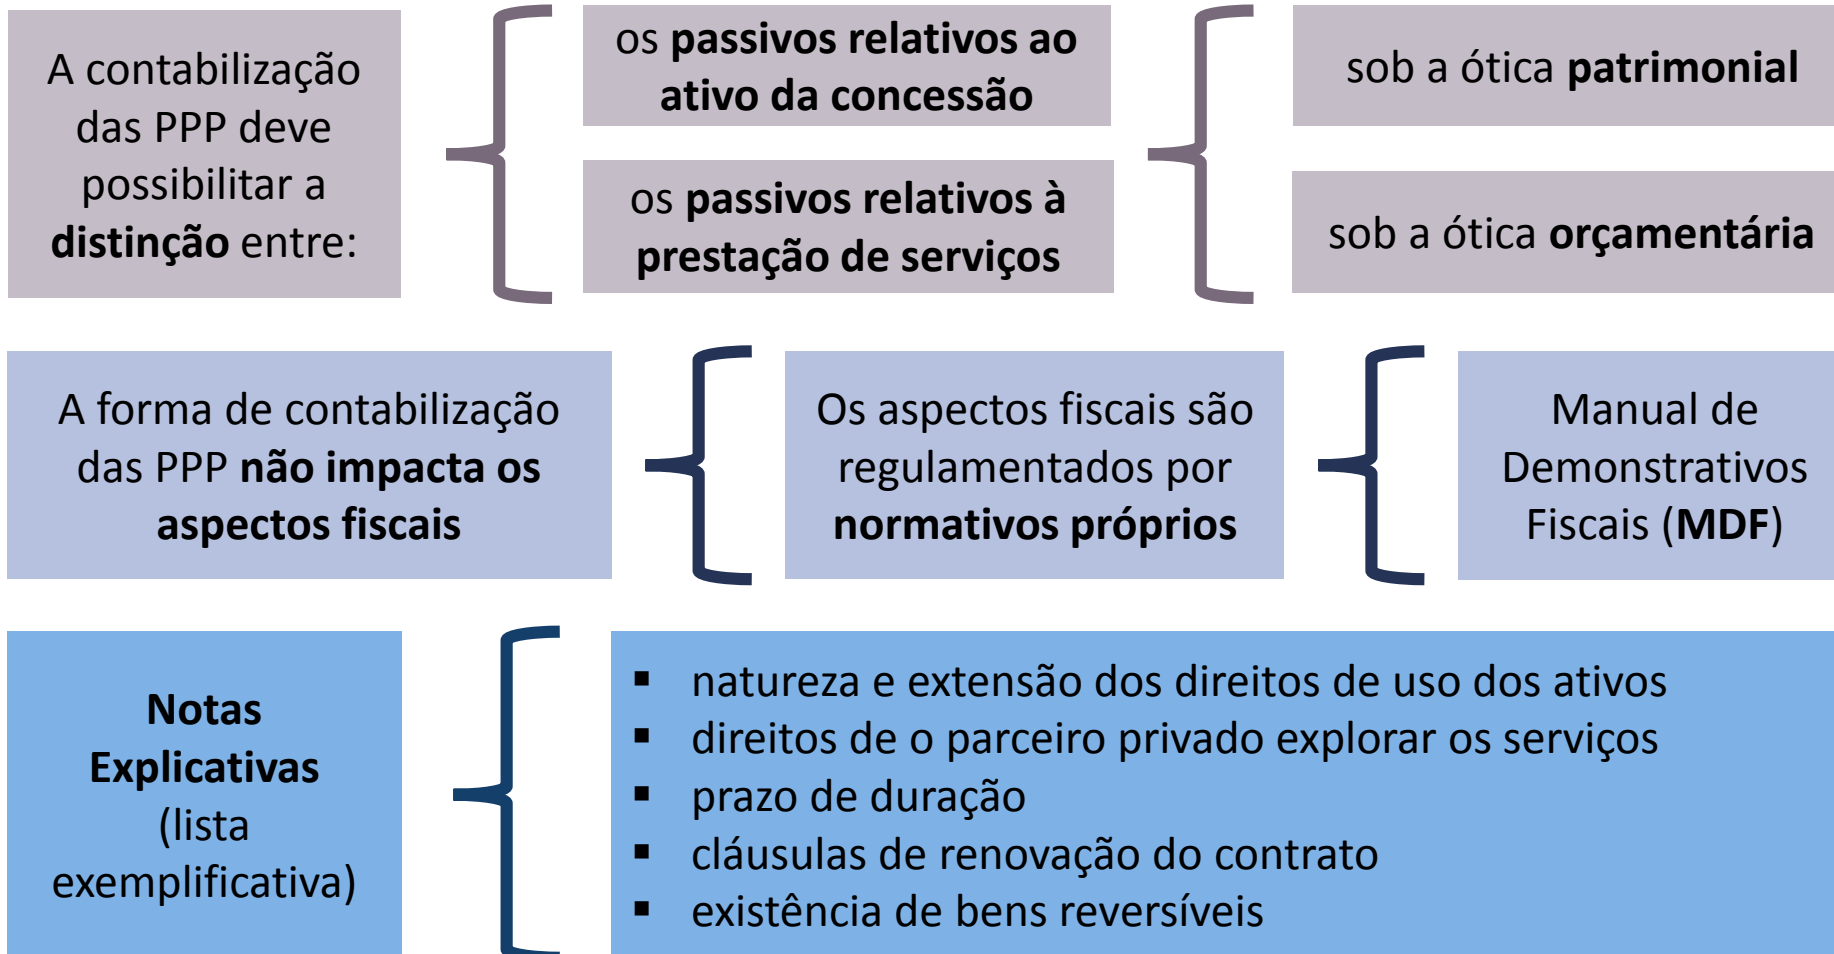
A contabilização das PPP deve possibilitar a distinção entre:

os passivos relativos ao ativo da concessão

os passivos relativos à prestação de serviços

sob a ótica patrimonial

sob a ótica orçamentária

A forma de contabilização das PPP não impacta os aspectos fiscais

Os aspectos fiscais são regulamentados por normativos próprios

Manual de Demonstrativos Fiscais (MDF)

Notas Explicativas (lista exemplificativa)

- natureza e extensão dos direitos de uso dos ativos
- direitos de o parceiro privado explorar os serviços
- prazo de duração
- cláusulas de renovação do contrato
- existência de bens reversíveis